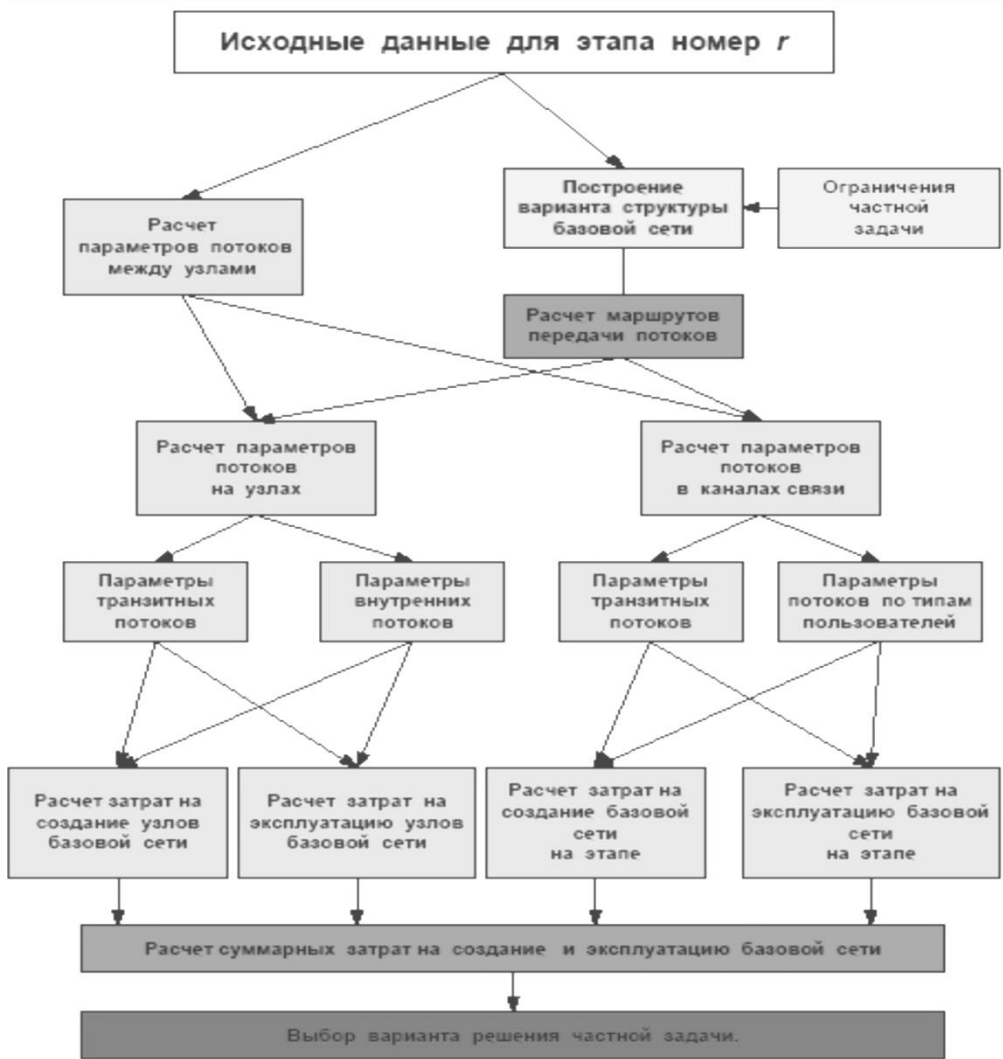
Исходные данные для этапа номер r

Расчет параметров потоков между узлами

Построение варианта структуры базовой сети

Ограничения частной задачи

Расчет маршрутов передачи потоков

Расчет параметров потоков на узлах

Расчет параметров потоков в каналах связи

Параметры транзитных потоков

Параметры внутренних потоков

Параметры транзитных потоков

Параметры потоков по типам пользователей

Расчет затрат на создание узлов базовой сети

Расчет затрат на эксплуатацию узлов базовой сети

Расчет затрат на создание базовой сети на этапе

Расчет затрат на эксплуатацию базовой сети на этапе

Расчет суммарных затрат на создание и эксплуатацию базовой сети

Выбор варианта решения частной задачи.